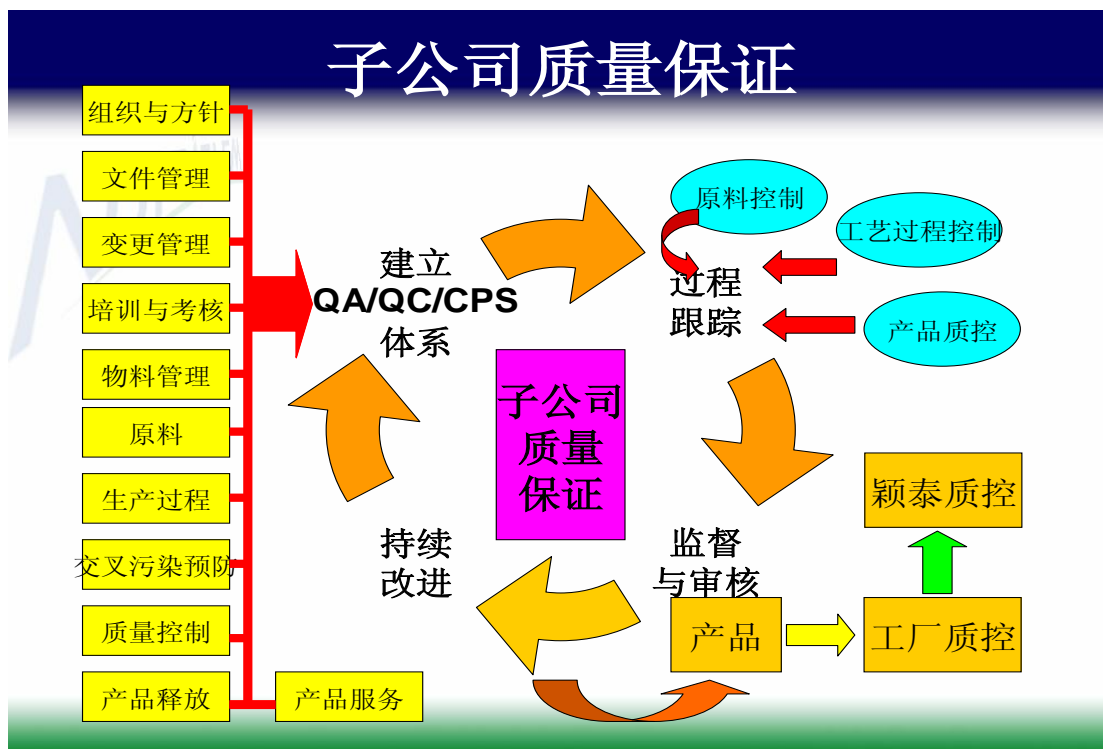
子公司质量保证

组织与方针
文件管理
变更管理
培训与考核
物料管理
原料
生产过程
交叉污染预防
质量控制
产品释放
产品服务

建立
QA/QC/CPS
体系

原料控制
工艺过程控制
过程
跟踪
产品质控

子公司
质量
保证

持续
改进

监督
与审核

颖泰质控
产品
工厂质控